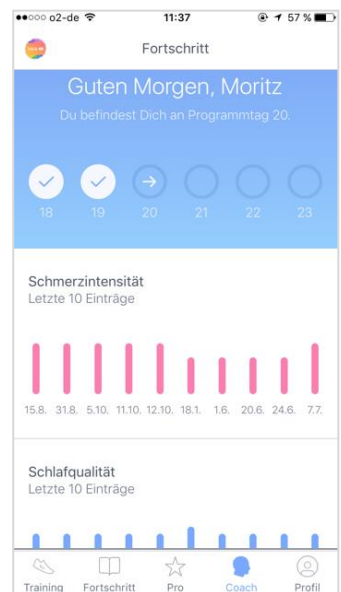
●●○○○ o2-de 11:37 57 %

Fortschritt

Guten Morgen, Moritz

Du befindest Dich an Programmtag 20.

18 19 20 21 22 23

Schmerzintensität
Letzte 10 Einträge

15.8. 31.8. 5.10. 11.10. 12.10. 18.1. 1.6. 20.6. 24.6. 7.7.

Schlafqualität
Letzte 10 Einträge

Training Fortschritt Pro Coach Profil